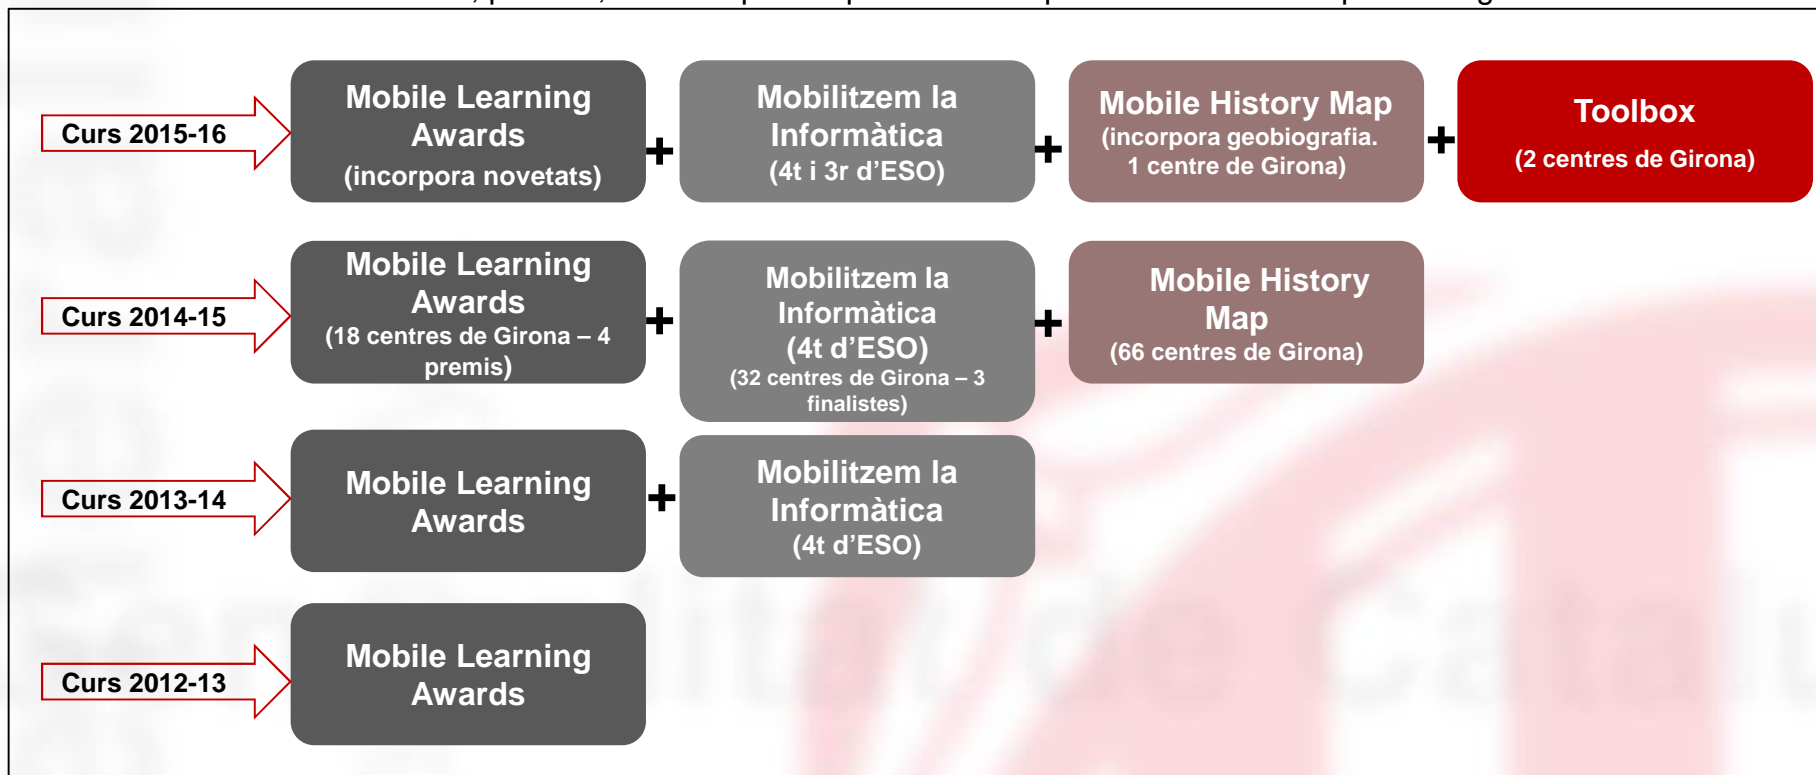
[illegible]

Curs 2015-16

Mobile Learning Awards (incorpora novetats)

+

Mobilitzem la Informàtica (4t i 3r d'ESO)

+

Mobile History Map (incorpora geobiografia. 1 centre de Girona)

+

Toolbox (2 centres de Girona)

Curs 2014-15

Mobile Learning Awards (18 centres de Girona – 4 premis)

+

Mobilitzem la Informàtica (4t d'ESO) (32 centres de Girona – 3 finalistes)

+

Mobile History Map (66 centres de Girona)

Curs 2013-14

Mobile Learning Awards

+

Mobilitzem la Informàtica (4t d'ESO)

Curs 2012-13

Mobile Learning Awards